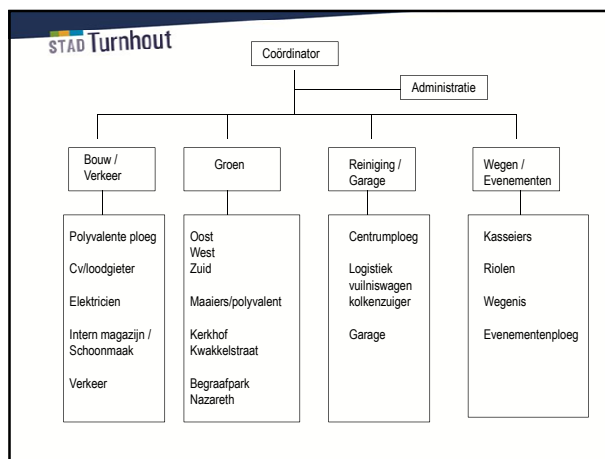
STAD Turnhout

Coördinator

Administratie

Bouw / Verkeer

Groen

Reiniging / Garage

Wegen / Evenementen

Polyvalente ploeg

Cv/loodgieter

Elektricien

Intern magazijn / Schoonmaak

Verkeer

Oost
West
Zuid

Maaiers/polyvalent

Kerkhof
Kwakkelstraat

Begraafpark
Nazareth

Centrumploeg

Logistiek
vuilniswagen
kolkenzuiger

Garage

Kasseiers

Riolen

Wegenis

Evenementenploeg